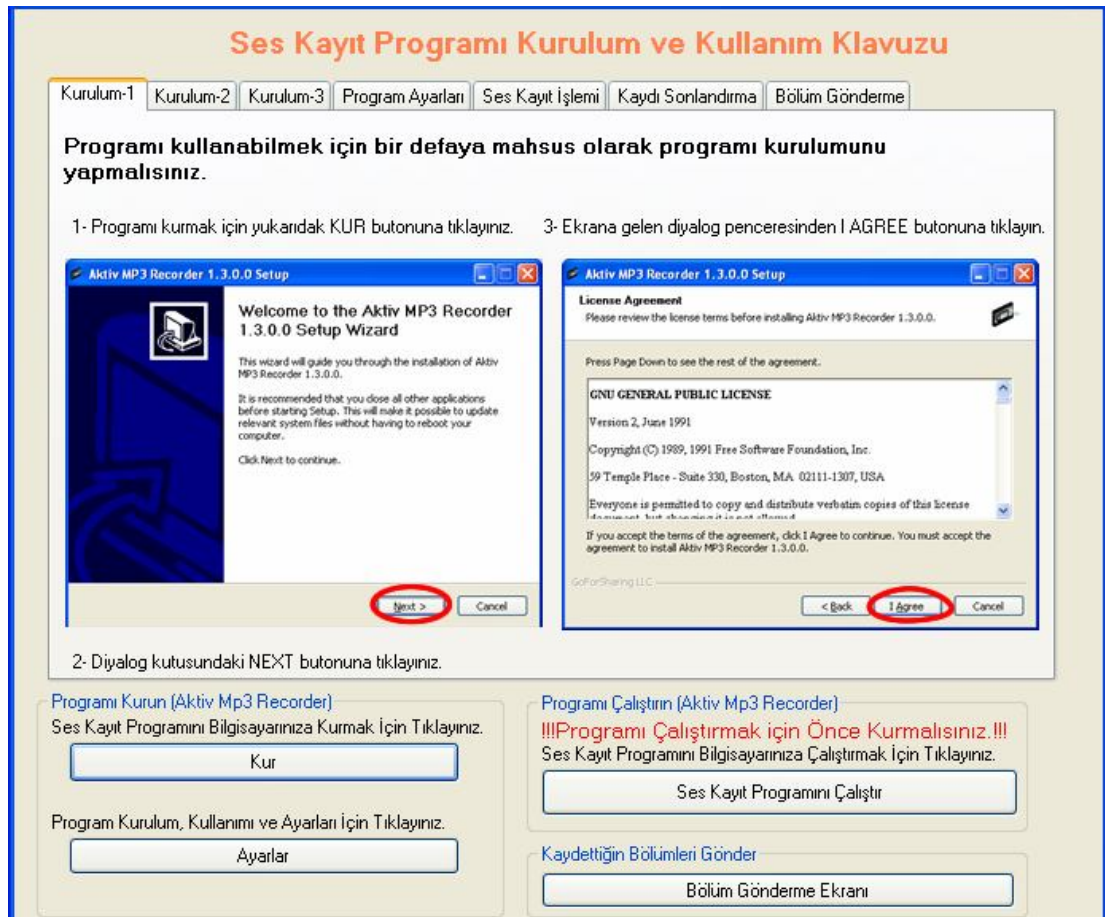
Ses Kayıt Programı Kurulum ve Kullanım Klavuzu

Kurulum-1 | Kurulum-2 | Kurulum-3 | Program Ayarları | Ses Kayıt İşlemi | Kaydı Sonlandırma | Bölüm Gönderme

Programı kullanabilmek için bir defaya mahsus olarak programı kurulumunu yapmalısınız.

1- Programı kurmak için yukarıdak KUR butonuna tıklayınız.

Aktiv MP3 Recorder 1.3.0.0 Setup

Welcome to the Aktiv MP3 Recorder 1.3.0.0 Setup Wizard

This wizard will guide you through the installation of Aktiv MP3 Recorder 1.3.0.0.

It is recommended that you close all other applications before starting Setup. This will make it possible to update relevant system files without having to reboot your computer.

Click Next to continue.

Next > | Cancel

3- Ekrana gelen diyalog penceresinden I AGREE butonuna tıklayın.

Aktiv MP3 Recorder 1.3.0.0 Setup

License Agreement
Please review the license terms before installing Aktiv MP3 Recorder 1.3.0.0.

Press Page Down to see the rest of the agreement.

GNU GENERAL PUBLIC LICENSE

Version 2, June 1991

Copyright (C) 1989, 1991 Free Software Foundation, Inc.

59 Temple Place - Suite 330, Boston, MA 02111-1307, USA

Everyone is permitted to copy and distribute verbatim copies of this license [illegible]

If you accept the terms of the agreement, click I Agree to continue. You must accept the agreement to install Aktiv MP3 Recorder 1.3.0.0.

GoForSharing LLC

< Back | I Agree | Cancel

2- Diyalog kutusundaki NEXT butonuna tıklayınız.

Programı Kurun (Aktiv Mp3 Recorder)
Ses Kayıt Programını Bilgisayarınıza Kurmak İçin Tıklayınız.
Kur

Program Kurulum, Kullanımı ve Ayarları İçin Tıklayınız.
Ayarlar

Programı Çalıştırın (Aktiv Mp3 Recorder)
!!!Programı Çalıştırmak için Önce Kurmalısınız.!!!
Ses Kayıt Programını Bilgisayarınıza Çalıştırmak İçin Tıklayınız.
Ses Kayıt Programını Çalıştır

Kaydettiğin Bölümleri Gönder
Bölüm Gönderme Ekranı